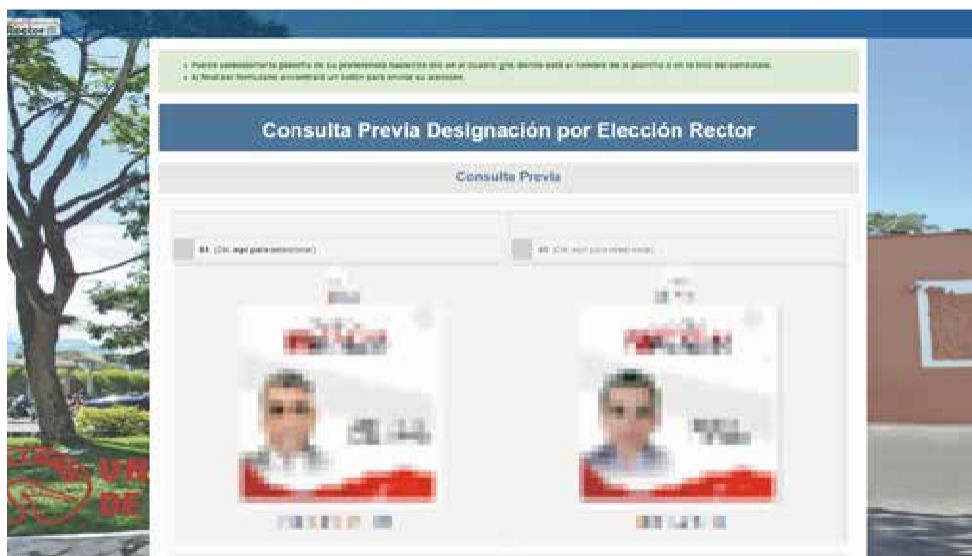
Rector

• Puede seleccionar la planilla de su preferencia haciendo clic en el cuadro gris donde está el nombre de la planilla o en la foto del candidato.
• Al final del formulario encontrará un botón para enviar su elección.

Consulta Previa Designación por Elección Rector

Consulta Previa

01 (Clic aquí para seleccionar)

02 (Clic aquí para seleccionar)

UR
DE